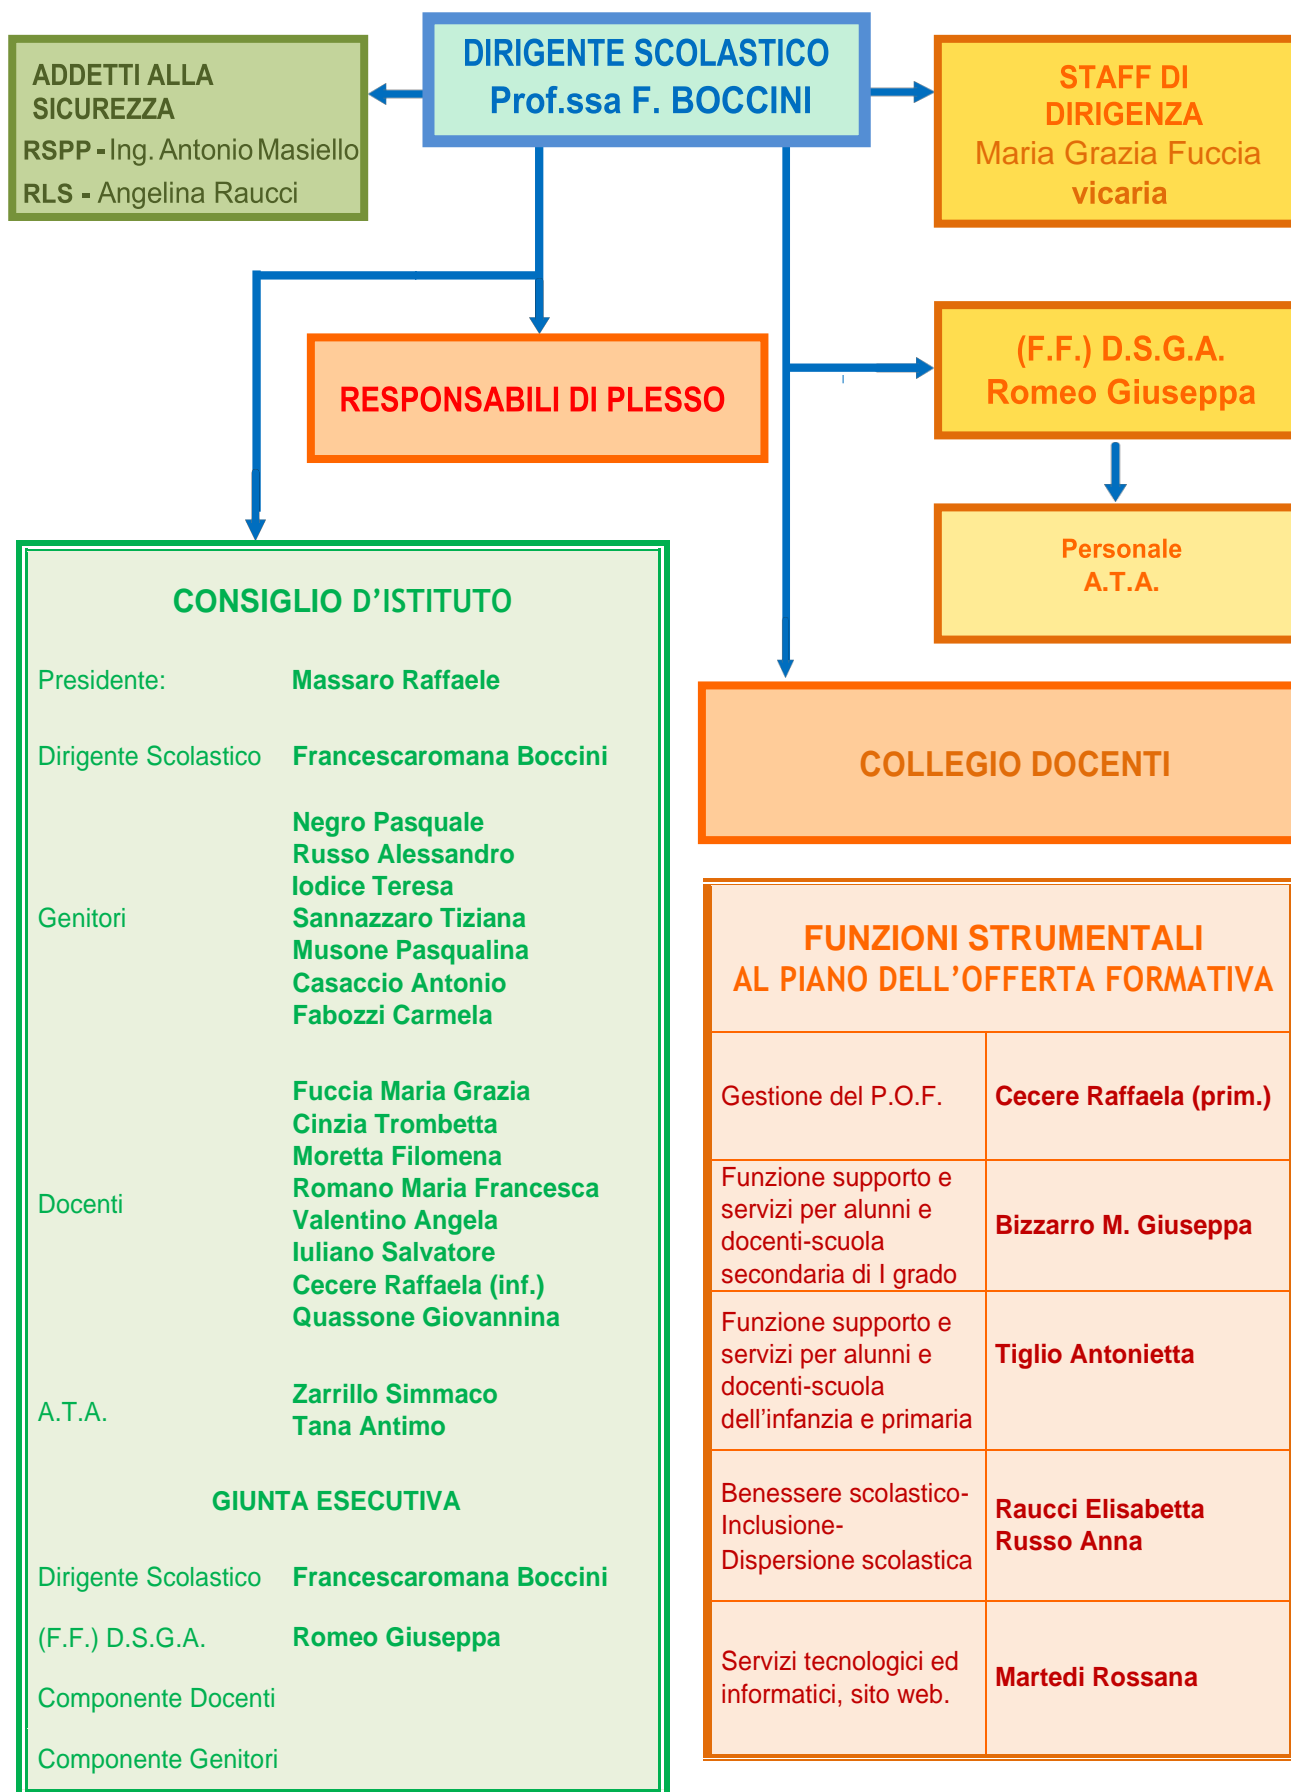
DIRIGENTE SCOLASTICO
Prof.ssa F. BOCCINI

ADDETTI ALLA SICUREZZA
RSPP - Ing. Antonio Masiello
RLS - Angelina Raucci

STAFF DI DIRIGENZA
Maria Grazia Fuccia
vicaria

RESPONSABILI DI PLESSO

(F.F.) D.S.G.A.
Romeo Giuseppa

Personale
A.T.A.

CONSIGLIO D'ISTITUTO

| | |
|---|---|
| Presidente: | Massaro Raffaele |
| Dirigente Scolastico | Francescaromana Boccini |
| Genitori | Negro Pasquale<br>Russo Alessandro<br>Iodice Teresa<br>Sannazzaro Tiziana<br>Musone Pasqualina<br>Casaccio Antonio<br>Fabozzi Carmela |
| Docenti | Fuccia Maria Grazia<br>Cinzia Trombetta<br>Moretta Filomena<br>Romano Maria Francesca<br>Valentino Angela<br>Iuliano Salvatore<br>Cecere Raffaela (inf.)<br>Quassone Giovannina |
| A.T.A. | Zarrillo Simmaco<br>Tana Antimo |

GIUNTA ESECUTIVA

| | |
|---|---|
| Dirigente Scolastico | Francescaromana Boccini |
| (F.F.) D.S.G.A. | Romeo Giuseppa |
| Componente Docenti | |
| Componente Genitori | |

COLLEGIO DOCENTI

FUNZIONI STRUMENTALI
AL PIANO DELL'OFFERTA FORMATIVA

| | |
|---|---|
| Gestione del P.O.F. | Cecere Raffaela (prim.) |
| Funzione supporto e servizi per alunni e docenti-scuola secondaria di I grado | Bizzarro M. Giuseppa |
| Funzione supporto e servizi per alunni e docenti-scuola dell'infanzia e primaria | Tiglio Antonietta |
| Benessere scolastico-Inclusione-Dispersione scolastica | Raucci Elisabetta<br>Russo Anna |
| Servizi tecnologici ed informatici, sito web. | Martedi Rossana |